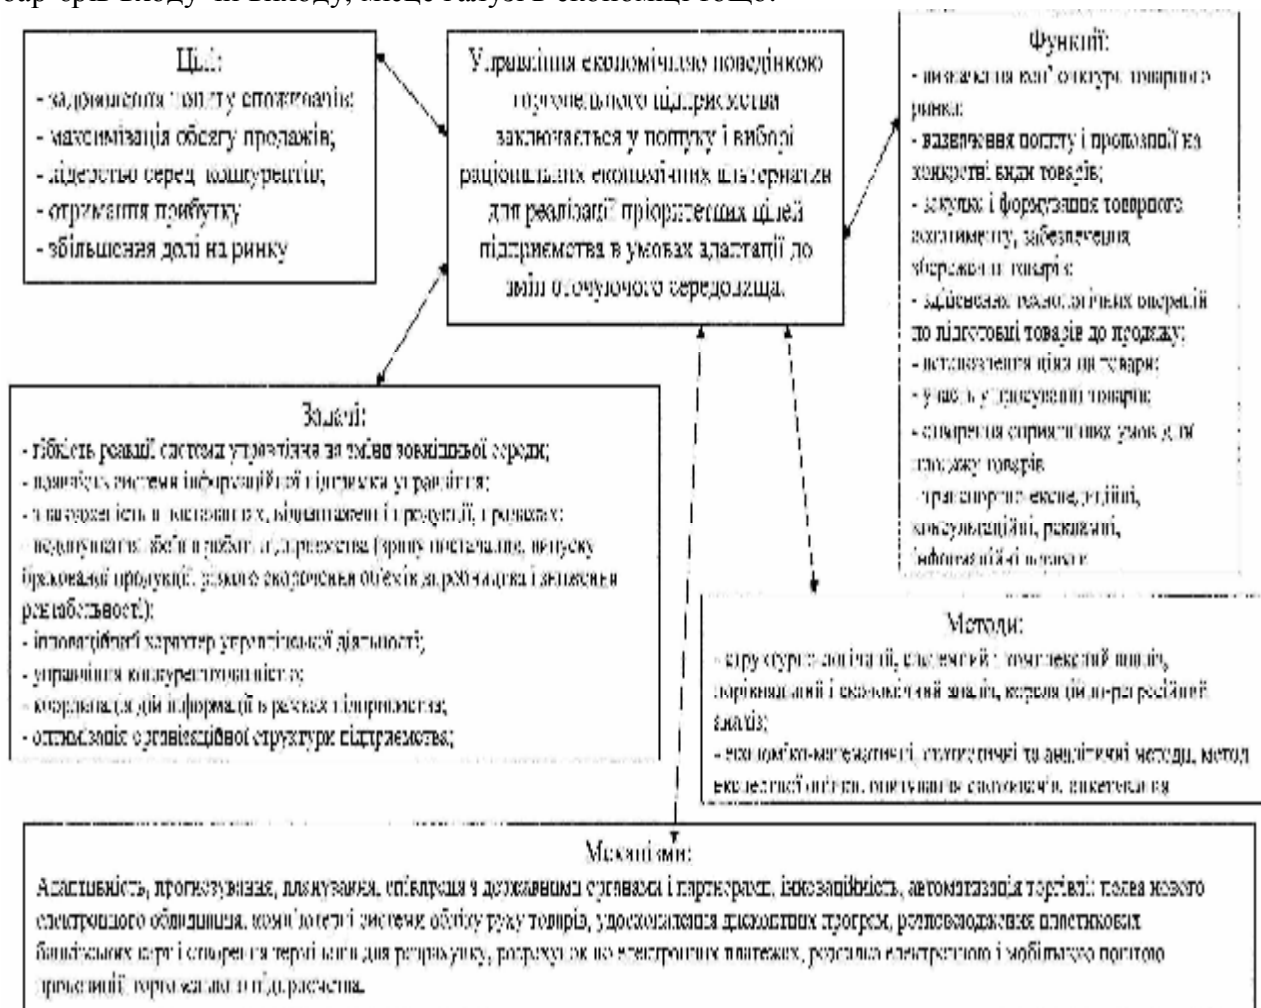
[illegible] входу чи виходу, місце галузі в економіці тощо.

Цілі:
- задоволення попиту споживачів;
- максимізація обсягу продажів;
- лідерство серед конкурентів;
- отримання прибутку
- збільшення долі на ринку

Управління економічною поведінкою торговельного підприємства заключається у пошуку і виборі раціональних економічних альтернатив для реалізації пріоритетних цілей підприємства в умовах адаптації до змін оточуючого середовища.

Функції:
- визначення кон'юнктури товарного ринку;
- вивчення попиту і пропозиції на конкретні види товарів;
- закупка і формування товарного асортименту, забезпечення збереження товарів;
- здійснення технологічних операцій по підготовці товарів до продажу;
- встановлення цін на товари;
- участь у просуванні товарів;
- створення сприятливих умов для продажу товарів
- транспортно-експедиційні, консультаційні, рекламні, інформаційні послуги

Задачі:
- гнучкість реакції системи управління на зміни зовнішньої середи;
- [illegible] система інформаційної підтримки управління;
- зацікавленість постачальників, споживачів і продукції, у рамках: - недопущення збитків роботи підприємства (зриву постачання, випуску бракованої продукції, різкого скорочення об'ємів виробництва і зниження рентабельності);
- інноваційний характер управлінської діяльності;
- управління конкурентоздатністю;
- координація дій інформації в рамках підприємства;
- оптимізація організаційної структури підприємства;

Методи:
- структурно-логічний, системний і комплексний аналіз, порівняльний і економічний аналіз, кореляційно-регресійний аналіз;
- економіко-математичні, статистичні та аналітичні методи, метод експертної оцінки, опитування споживачів, анкетування

Механізми:
Адаптивність, прогнозування, планування, співпраця з державними органами і партнерами, інноваційність, автоматизація торгівлі; поява нового електронного обладнання, комп'ютерні системи обліку руху товарів, удосконалення дисконтних програм, розповсюдження пластикових банківських карт і створення терміналів для розрахунку, розрахунок по електронних платежах, розсилка електронного і мобільного поштового приміщення торговельного підприємства.